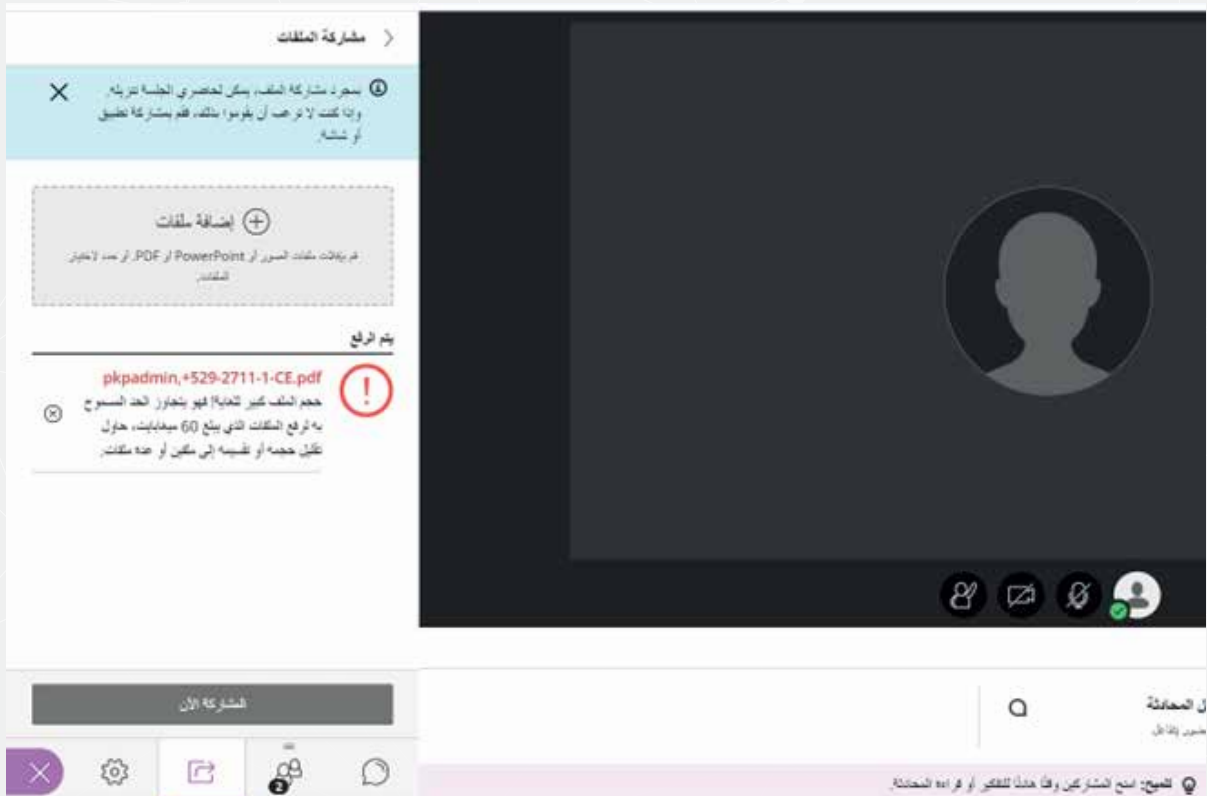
مشاركة الملفات

بمجرد مشاركة الملف، يمكن لحاضري الجلسة تنزيله. وإذا كنت لا ترغب أن يقوموا بذلك، قم بمشاركة تطبيق أو شاشة.

إضافة ملفات

قم بإفلات ملفات الصور أو PowerPoint أو PDF، أو نقر لاختيار الملفات.

يتم الرفع

pkpadmin,+529-2711-1-CE.pdf

حجم الملف كبير للغاية! فهو يتجاوز الحد المسموح به لرفع الملفات الذي يبلغ 60 ميغابايت. حاول تقليل حجمه أو تقسيمه إلى ملفين أو عدة ملفات.

المشاركة الآن

ل المحادثة

حضور يتفاعل

تلميح: امنح المشاركين وقتاً كافياً للتفكير أو قراءة المحادثة.

2